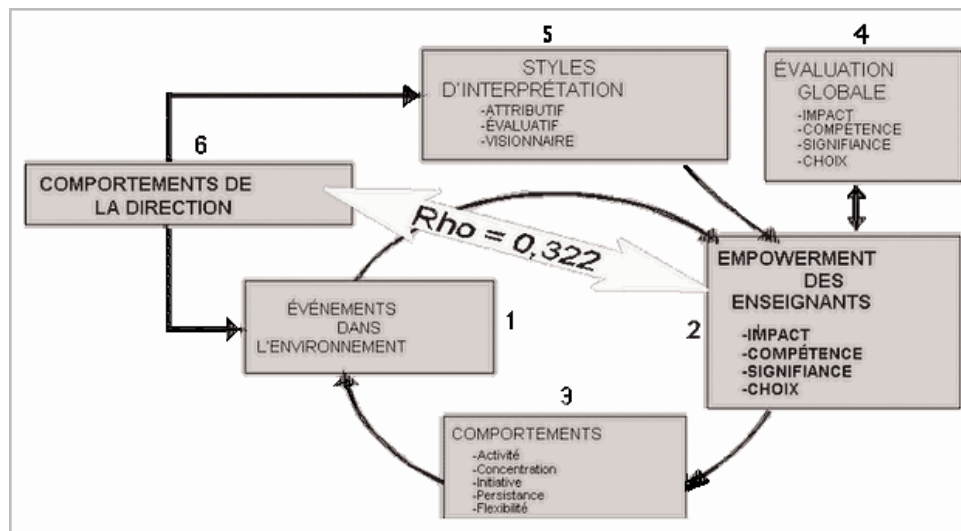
5
STYLES
D'INTERPRÉTATION
-ATTRIBUTIF
-ÉVALUATIF
-VISIONNAIRE

4
ÉVALUATION
GLOBALE
-IMPACT
-COMPÉTENCE
-SIGNIFIANCE
-CHOIX

6
COMPORTEMENTS DE
LA DIRECTION

Rho = 0,322

EMPOWERMENT
DES
ENSEIGNANTS
-IMPACT
-COMPÉTENCE
-SIGNIFIANCE
-CHOIX

2

ÉVÉNEMENTS
DANS
L'ENVIRONNEMENT

1

3
COMPORTEMENTS
-Activité
-Concentration
-Initiative
-Persistance
-Flexibilité